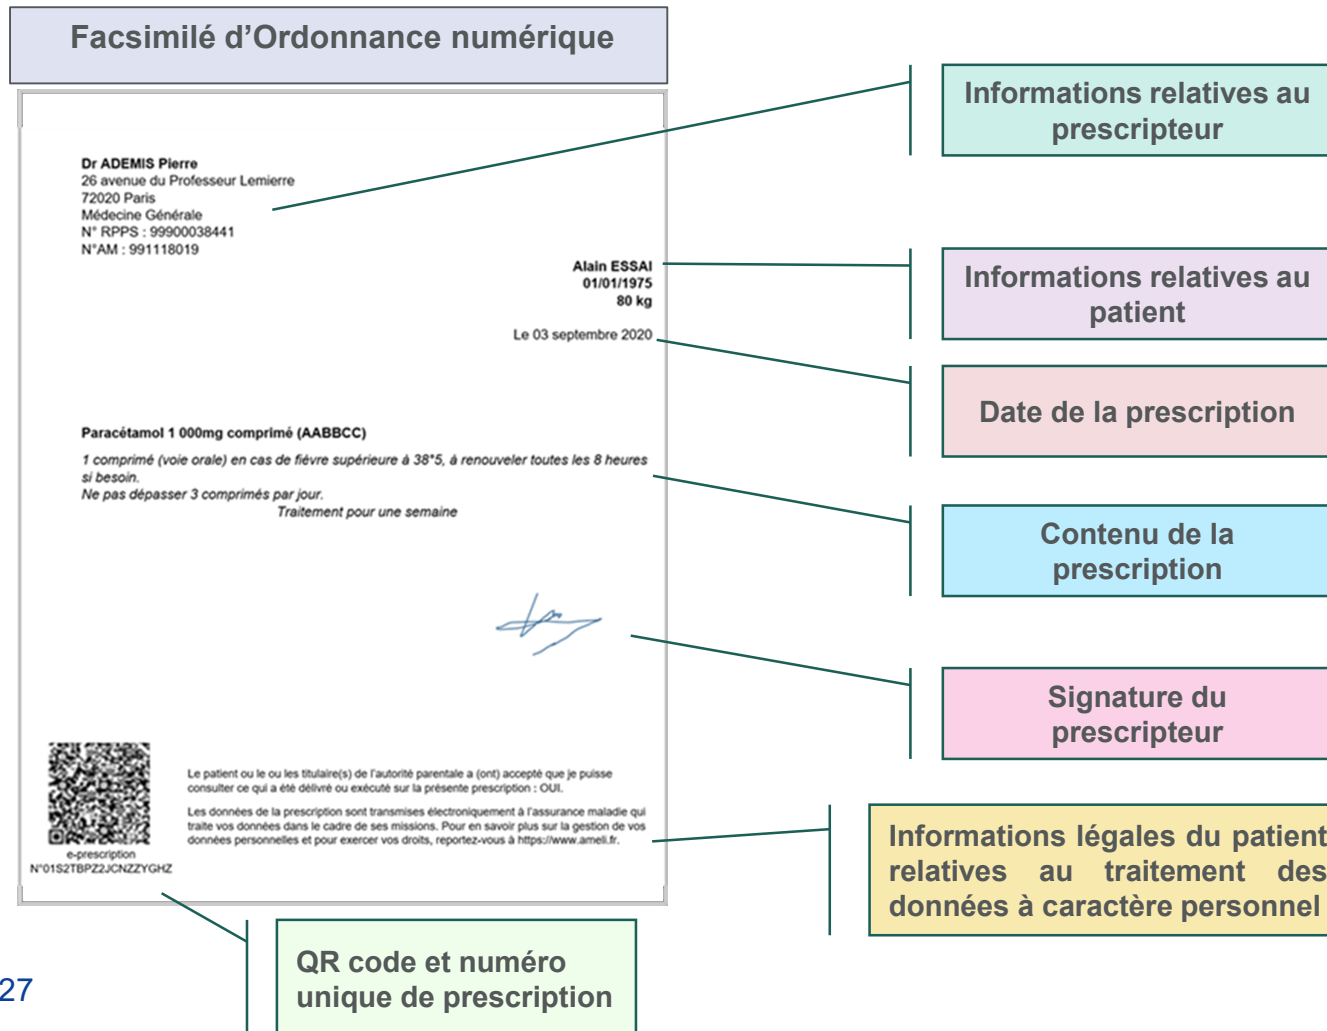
Facsimilé d'Ordonnance numérique

Dr ADEMIS Pierre
26 avenue du Professeur Lemierre
72020 Paris
Médecine Générale
N° RPPS : 99900038441
N°AM : 991118019

Alain ESSAI
01/01/1975
80 kg

Le 03 septembre 2020

Paracétamol 1 000mg comprimé (AABBCC)
1 comprimé (voie orale) en cas de fièvre supérieure à 38°5, à renouveler toutes les 8 heures si besoin.
Ne pas dépasser 3 comprimés par jour.
Traitement pour une semaine

Le patient ou le ou les titulaire(s) de l'autorité parentale a (ont) accepté que je puisse consulter ce qui a été délivré ou exécuté sur la présente prescription : OUI.

Les données de la prescription sont transmises électroniquement à l'assurance maladie qui traite vos données dans le cadre de ses missions. Pour en savoir plus sur la gestion de vos données personnelles et pour exercer vos droits, reportez-vous à https://www.ameli.fr.

e-prescription
N°01S2TBPZ2JCNZZYGHZ

Informations relatives au prescripteur

Informations relatives au patient

Date de la prescription

Contenu de la prescription

Signature du prescripteur

Informations légales du patient relatives au traitement des données à caractère personnel

QR code et numéro unique de prescription

27